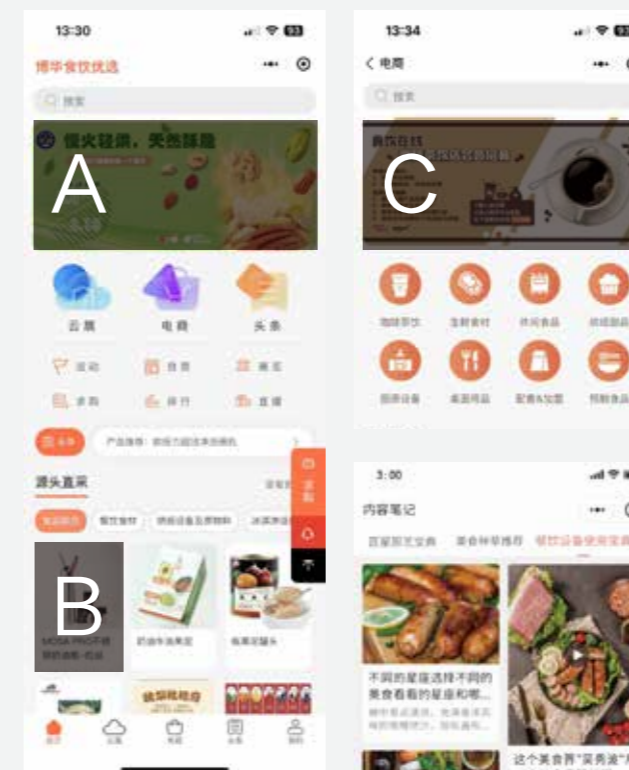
13:30

博华食饮优选

搜索

慢火轻烘，天然烘焙

A

云展

电商

头条

活动

自营

展览

求购

排行

直播

产品推荐：

源头直采

B

13:34

< 电商

搜索

餐饮在线

C

咖啡茶饮

生鲜食材

休闲食品

烘焙甜品

厨房设备

桌面用品

配套&包装

预制食品

3:00

内容笔记

不同的星座选择不同的美食看看的星座和哪...

这个美食界"莫费波"